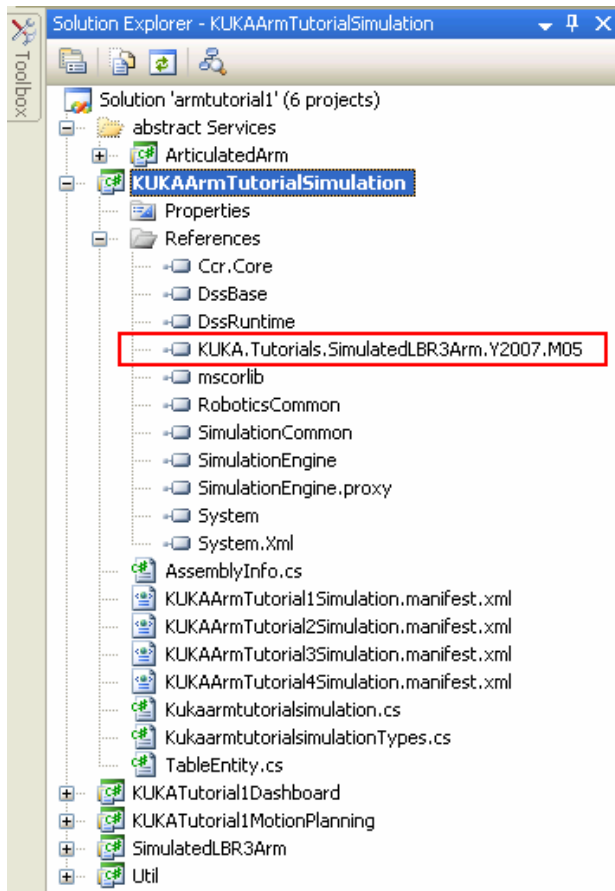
Toolbox

Solution Explorer - KUKAArmTutorialSimulation

Solution 'armtutorial1' (6 projects)
abstract Services
ArticulatedArm
KUKAArmTutorialSimulation
Properties
References
Ccr.Core
DssBase
DssRuntime
KUKA.Tutorials.SimulatedLBR3Arm.Y2007.M05
mscorlib
RoboticsCommon
SimulationCommon
SimulationEngine
SimulationEngine.proxy
System
System.Xml
AssemblyInfo.cs
KUKAArmTutorial1Simulation.manifest.xml
KUKAArmTutorial2Simulation.manifest.xml
KUKAArmTutorial3Simulation.manifest.xml
KUKAArmTutorial4Simulation.manifest.xml
Kukaarmtutorialsimulation.cs
KukaarmtutorialsimulationTypes.cs
TableEntity.cs
KUKATutorial1Dashboard
KUKATutorial1MotionPlanning
SimulatedLBR3Arm
Util